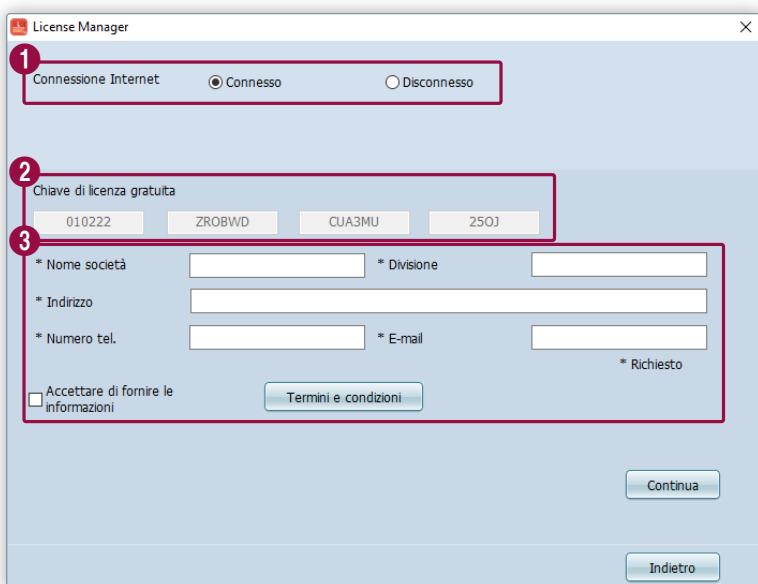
License Manager

1

Connessione Internet

Connesso

Disconnesso

2

Chiave di licenza gratuita

010222

ZROBWD

CUA3MU

25OJ

3

* Nome società

* Divisione

* Indirizzo

* Numero tel.

* E-mail

* Richiesto

Accettare di fornire le informazioni

Termini e condizioni

Continua

Indietro